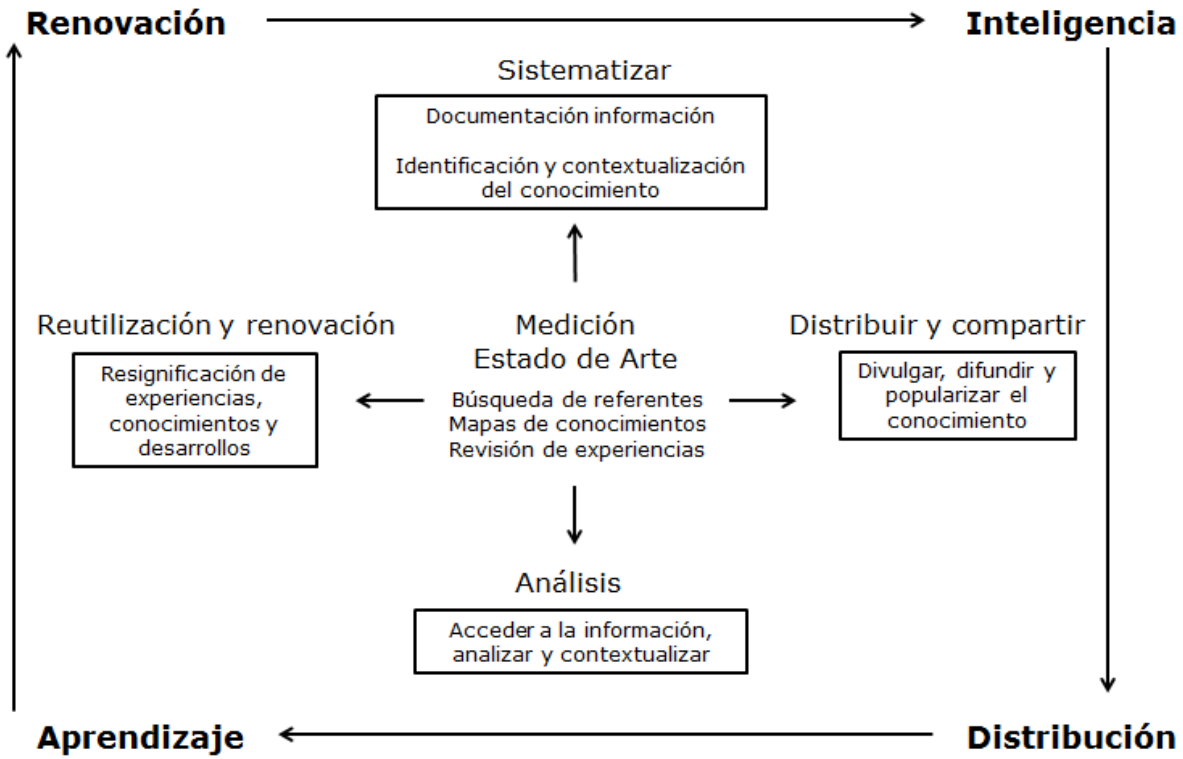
Renovación

Inteligencia

Sistematizar

Documentación información

Identificación y contextualización del conocimiento

Reutilización y renovación

Resignificación de experiencias, conocimientos y desarrollos

Medición
Estado de Arte

Búsqueda de referentes
Mapas de conocimientos
Revisión de experiencias

Distribuir y compartir

Divulgar, difundir y popularizar el conocimiento

Análisis

Acceder a la información, analizar y contextualizar

Aprendizaje

Distribución